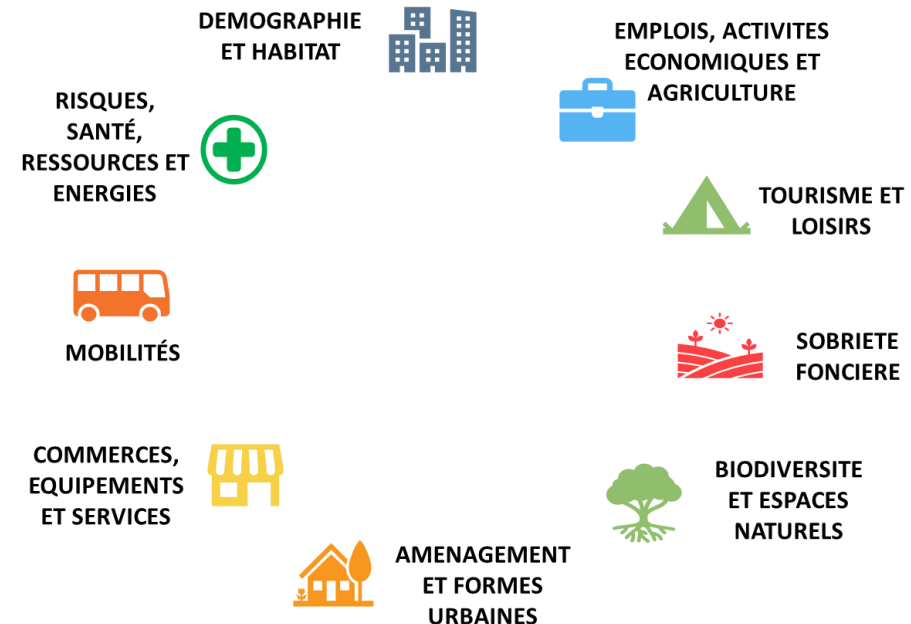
DEMOGRAPHIE ET HABITAT

EMPLOIS, ACTIVITES ECONOMIQUES ET AGRICULTURE

RISQUES, SANTÉ, RESSOURCES ET ENERGIES

TOURISME ET LOISIRS

MOBILITÉS

SOBRIETE FONCIERE

COMMERCES, EQUIPEMENTS ET SERVICES

BIODIVERSITE ET ESPACES NATURELS

AMENAGEMENT ET FORMES URBAINES